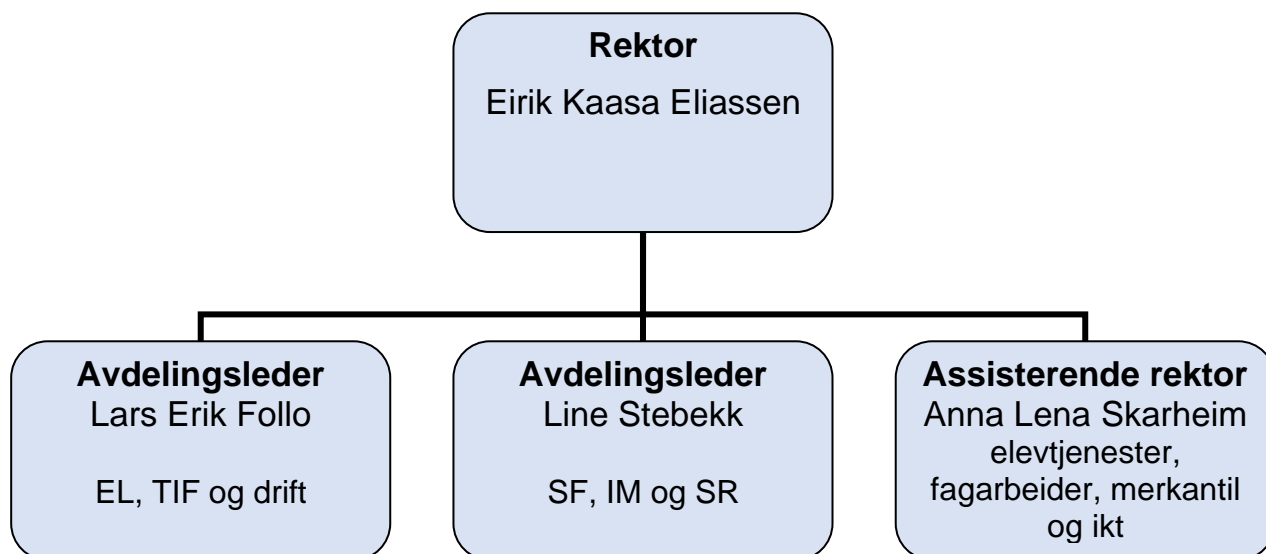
Rektor
Eirik Kaasa Eliassen

Avdelingsleder
Lars Erik Follo

EL, TIF og drift

Avdelingsleder
Line Stebekk

SF, IM og SR

Assisterende rektor
Anna Lena Skarheim
elevtjenester, fagarbeider, merkantil og ikt